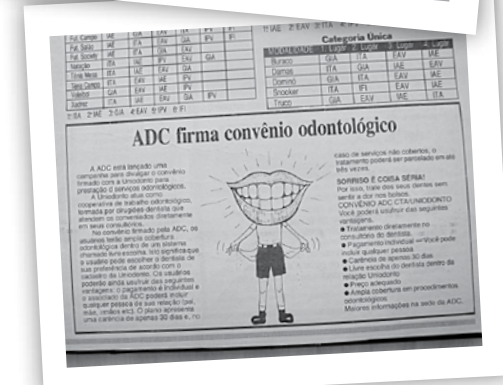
| Fut. Campo | IAE | ITA | GIA | IAE | IFV | IFI |
|---|---|---|---|---|---|---|
| Fut. Salão | IAE | ITA | GIA | EAV | | |
| Fut. Society | IAE | ITA | IFI | IFV | | |
| Natação | ITA | IAE | IFV | EAV | GIA | |
| Tênis Mesa | ITA | IAE | EAV | GIA | | |
| Tênis Campo | IAE | ITA | EAV | IAE | | |
| Voleibol | GIA | EAV | IAE | IFV | | |
| Xadrez | ITA | GIA | EAV | GIA | IFV | |

1º IAE 2º IAE 3º GIA 4º EAV 5º IFV 6º IFI

1º IAE 2º EAV 3º ITA 4º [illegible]

Categoria Única

| MODALIDADE | 1. Lugar | 2. Lugar | 3. Lugar | 4. Lugar |
|---|---|---|---|---|
| Buraco | GIA | ITA | EAV | IAE |
| Damas | ITA | GIA | IAE | EAV |
| Dominó | GIA | ITA | EAV | IAE |
| Snooker | ITA | IFI | EAV | GIA |
| Truco | GIA | EAV | IAE | ITA |

ADC firma convênio odontológico

A ADC está lançado uma campanhe para divulgar o convênio firmado com a Uniodonto para prestação d serviços odontológicos.

A Uniodonto atua como cooperativa de trabalho odontológico, formada por cirurgiões dentistas que atendem os conveniados diretamente em seus consultórios.

No convênio firmado pela ADC, os usuários terão ampla cobertura odontológica dentro de um sistema chamado livre escolha. Isto significa que o usuário pode escolher o dentista de sua preferência de acordo com o cadastro da Uniodonto. Os usuários poderão ainda usufruir das seguintes vantagens: o pagamento é individual e o associado da ADC poderá incluir qualquer pessoa de sua relação (pai, mãe, irmãos etc). O plano apresenta uma carência de apenas 30 dias e, no

caso de serviços não cobertos, o tratamento poderá ser parcelado em até três vezes.

SORRISO É COISA SÉRIA!
Por isso, trate dos seus dentes sem sentir a dor nos bolsos.
CONVÊNIO ADC CTA/UNIODONTO
Você poderá usufruir das seguintes vantagens:
● Tratamento diretamente no consultório do dentista.
● Pagamento individual — Você pode incluir qualquer pessoa
● Carência de apenas 30 dias
● Livre escolha do dentista dentro da relação Uniodonto
● Preço adequado
● Ampla cobertura em procedimentos odontológicos
Maiores informações na sede da ADC.